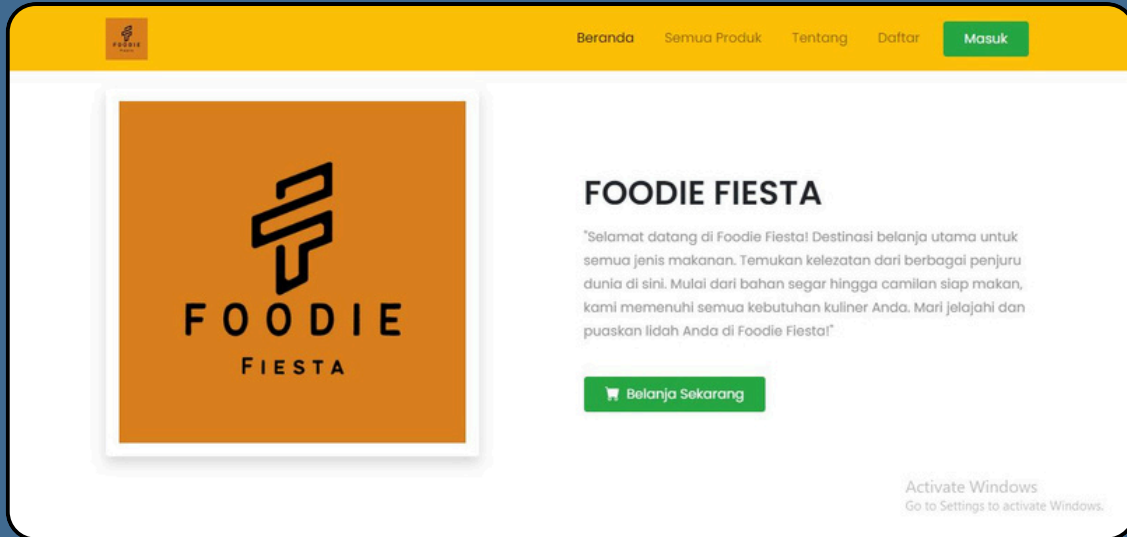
FOODIE Fiesta

Beranda Semua Produk Tentang Daftar Masuk

FOODIE
FIESTA

FOODIE FIESTA

"Selamat datang di Foodie Fiesta! Destinasi belanja utama untuk semua jenis makanan. Temukan kelezatan dari berbagai penjuru dunia di sini. Mulai dari bahan segar hingga camilan siap makan, kami memenuhi semua kebutuhan kuliner Anda. Mari jelajahi dan puaskan lidah Anda di Foodie Fiesta!"

Belanja Sekarang

Activate Windows
Go to Settings to activate Windows.